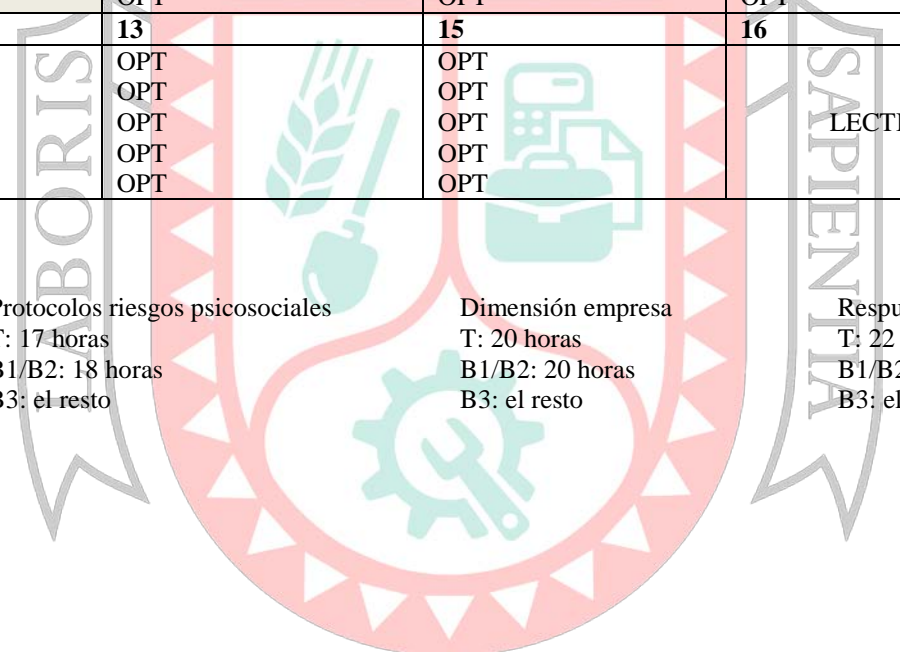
| | OPT | OPT | OPT |
|---|---|---|---|
| | 13 | 15 | 16 |
| | OPT<br>OPT<br>OPT<br>OPT<br>OPT | OPT<br>OPT<br>OPT<br>OPT<br>OPT | LECT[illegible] |

Protocolos riesgos psicosociales
T: 17 horas
B1/B2: 18 horas
B3: el resto

Dimensión empresa
T: 20 horas
B1/B2: 20 horas
B3: el resto

Respu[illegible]
T: 22 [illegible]
B1/B2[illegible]
B3: el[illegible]

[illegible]BORIS
SAPIENTIA